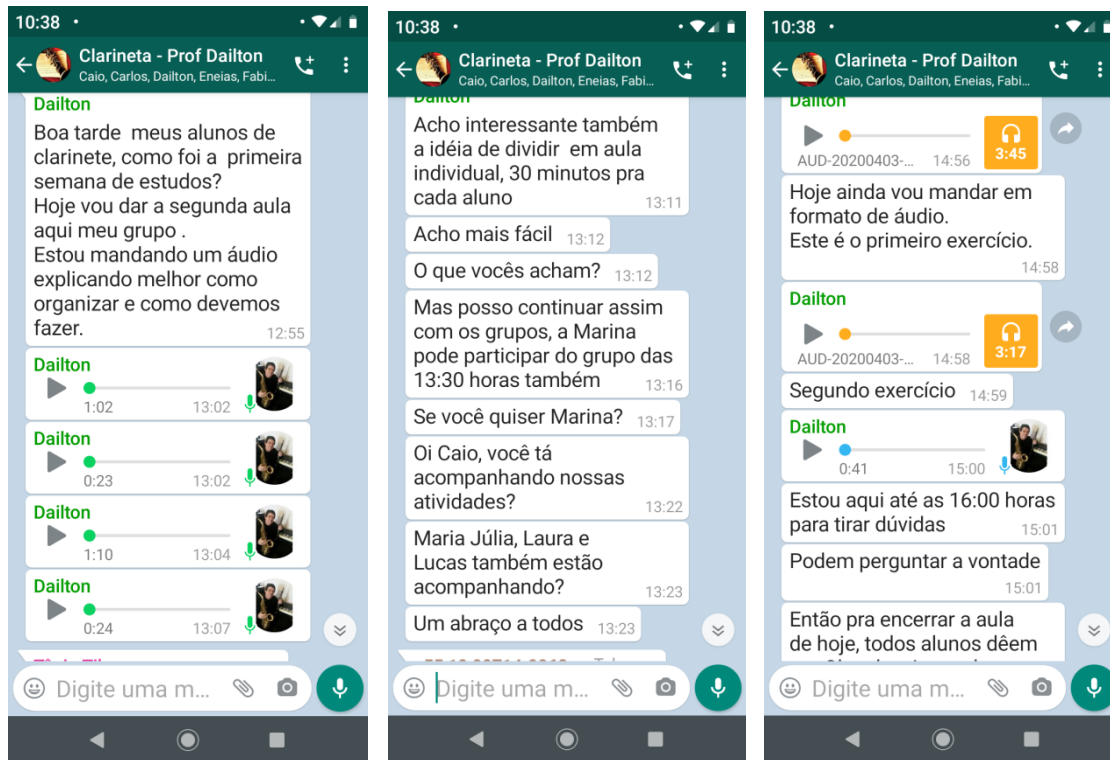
10:38

Clarineta - Prof Dailton
Caio, Carlos, Dailton, Eneias, Fabi...

Dailton
Boa tarde meus alunos de clarinete, como foi a primeira semana de estudos?
Hoje vou dar a segunda aula aqui meu grupo .
Estou mandando um áudio explicando melhor como organizar e como devemos fazer. 12:55

Dailton
1:02 13:02

Dailton
0:23 13:02

Dailton
1:10 13:04

Dailton
0:24 13:07

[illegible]

Digite uma m...

10:38

Clarineta - Prof Dailton
Caio, Carlos, Dailton, Eneias, Fabi...

Dailton
Acho interessante também a idéia de dividir em aula individual, 30 minutos pra cada aluno 13:11

Acho mais fácil 13:12

O que vocês acham? 13:12

Mas posso continuar assim com os grupos, a Marina pode participar do grupo das 13:30 horas também 13:16

Se você quiser Marina? 13:17

Oi Caio, você tá acompanhando nossas atividades? 13:22

Maria Júlia, Laura e Lucas também estão acompanhando? 13:23

Um abraço a todos 13:23

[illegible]

Digite uma m...

10:38

Clarineta - Prof Dailton
Caio, Carlos, Dailton, Eneias, Fabi...

Dailton
AUD-20200403-... 14:56 3:45

Hoje ainda vou mandar em formato de áudio.
Este é o primeiro exercício. 14:58

Dailton
AUD-20200403-... 14:58 3:17

Segundo exercício 14:59

Dailton
0:41 15:00

Estou aqui até as 16:00 horas para tirar dúvidas 15:01

Podem perguntar a vontade 15:01

Então pra encerrar a aula de hoje, todos alunos dêem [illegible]

Digite uma m...